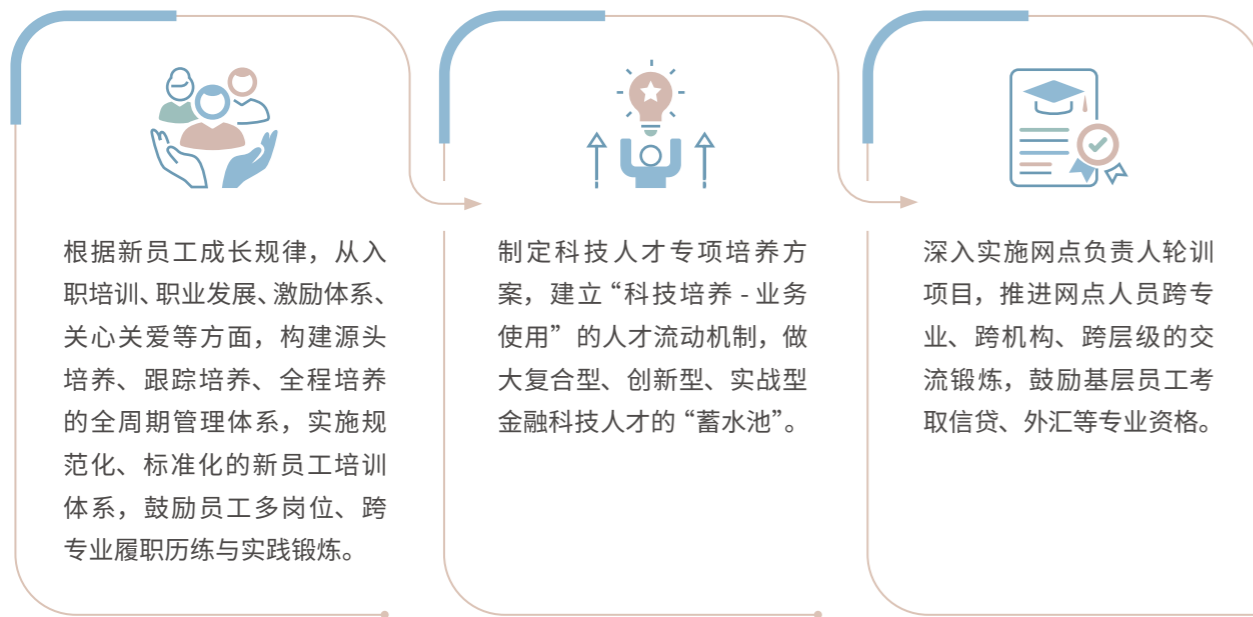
根据新员工成长规律，从入职培训、职业发展、激励体系、关心关爱等方面，构建源头培养、跟踪培养、全程培养的全周期管理体系，实施规范化、标准化的新员工培训体系，鼓励员工多岗位、跨专业履职历练与实践锻炼。

制定科技人才专项培养方案，建立“科技培养 - 业务使用”的人才流动机制，做大复合型、创新型、实战型金融科技人才的“蓄水池”。

深入实施网点负责人轮训项目，推进网点人员跨专业、跨机构、跨层级的交流锻炼，鼓励基层员工考取信贷、外汇等专业资格。